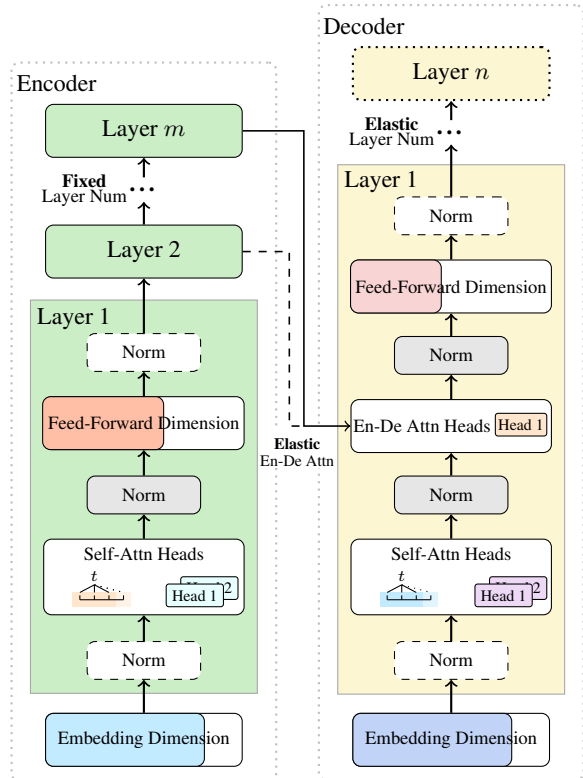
Encoder

Layer $m$

Fixed
Layer Num

Layer 2

Layer 1

Norm

Feed-Forward Dimension

Norm

Self-Attn Heads

$t$

Head 2

Head 1

Norm

Embedding Dimension

Elastic
En-De Attn

Decoder

Layer $n$

Elastic
Layer Num

Layer 1

Norm

Feed-Forward Dimension

Norm

En-De Attn Heads

Head 1

Norm

Self-Attn Heads

$t$

Head 2

Head 1

Norm

Embedding Dimension